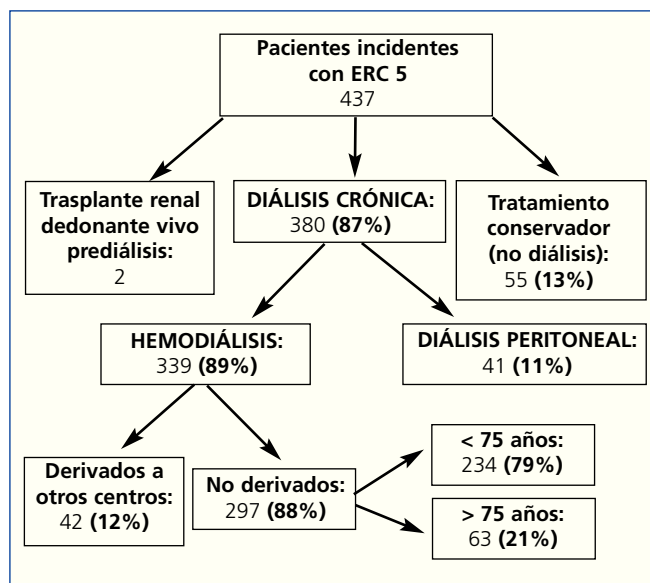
Pacientes incidentes con ERC 5
437

Trasplante renal dedonante vivo prediálisis:
2

DIÁLISIS CRÓNICA:
380 **(87%)**

Tratamiento conservador (no diálisis):
55 **(13%)**

HEMODIÁLISIS:
339 **(89%)**

DIÁLISIS PERITONEAL:
41 **(11%)**

Derivados a otros centros:
42 **(12%)**

No derivados:
297 **(88%)**

< 75 años:
234 **(79%)**

> 75 años:
63 **(21%)**